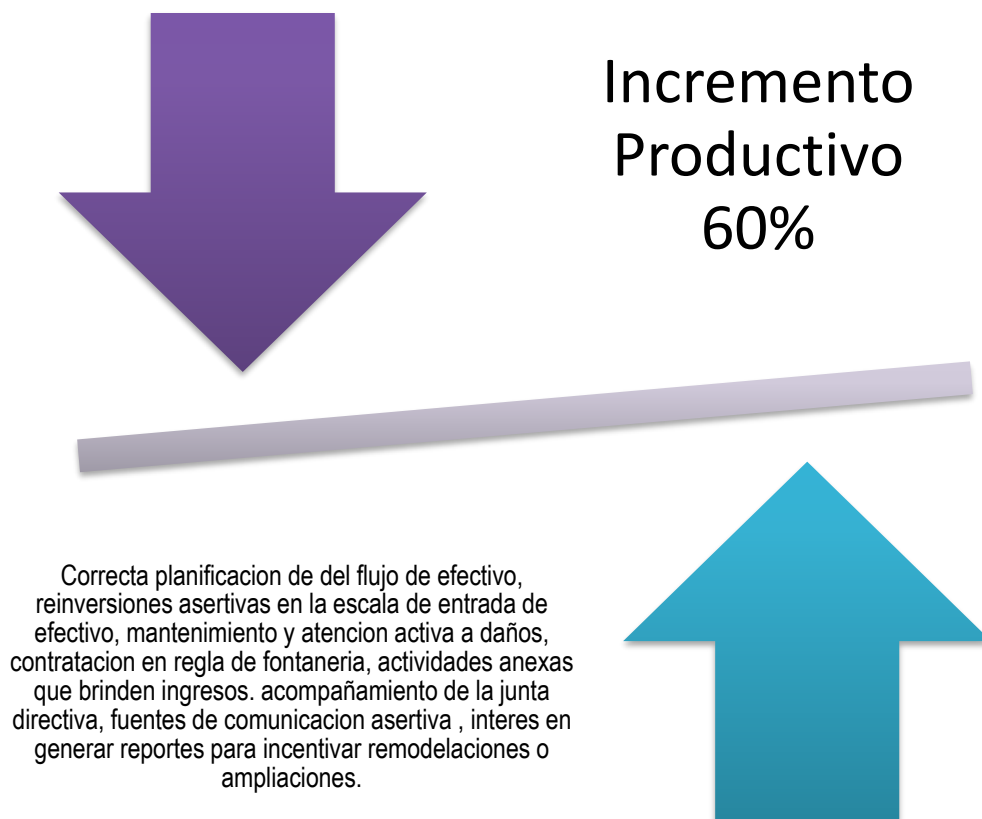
Incremento Productivo 60%

Correcta planificacion de del flujo de efectivo, reinversiones asertivas en la escala de entrada de efectivo, mantenimiento y atencion activa a daños, contratacion en regla de fontaneria, actividades anexas que brinden ingresos. acompañamiento de la junta directiva, fuentes de comunicacion asertiva , interes en generar reportes para incentivar remodelaciones o ampliaciones.